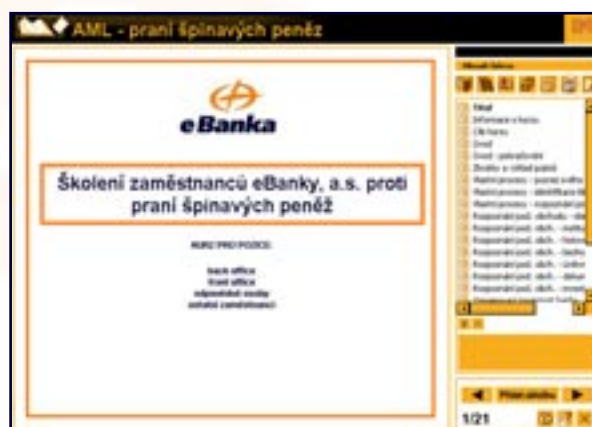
AML - praní špinavých peněz

eBanka

Školení zaměstnanců eBanky, a.s. proti praní špinavých peněz

KURZ PRO POZICE:

back office
front office
odpovědné osoby
ostatní zaměstnanci

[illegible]

Úvod
Informace o kurzu
Cíle kurzu
Úvod
Úvod - pokračování
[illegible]
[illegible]
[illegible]
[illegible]
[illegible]
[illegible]
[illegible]
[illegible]
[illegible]
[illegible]

1/21